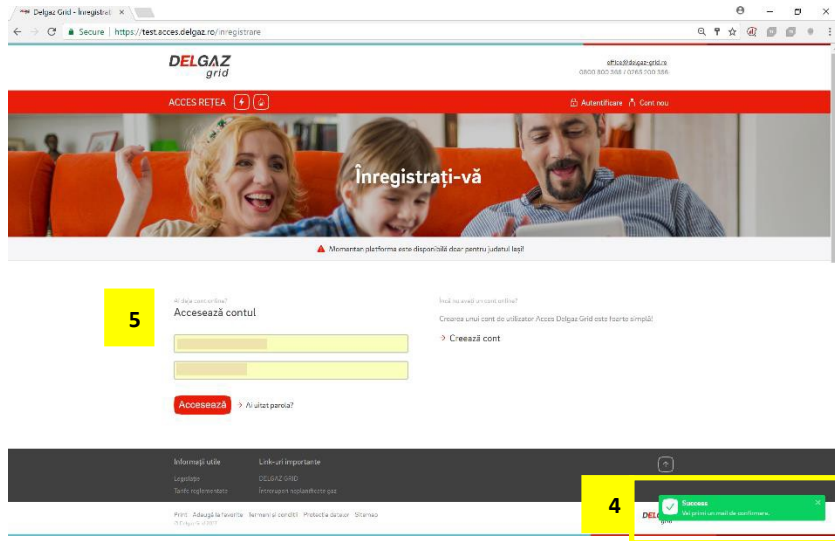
Delgaz Grid - Înregistrati ×

Secure | https://test.acces.delgaz.ro/inregistrare

DELGAZ grid

office@delgaz-grid.ro
0800 800 366 / 0265 200 366

ACCES REȚEA

Autentificare Cont nou

Înregistrați-vă

Momentan platforma este disponibilă doar pentru județul Iași!

5

Ai deja cont online?
Accesează contul

Accesează > Ai uitat parola?

Încă nu aveți un cont online?
Creează unui cont de utilizator Acces Delgaz Grid este foarte simplă!
> Creează cont

Informații utile
Legislație
Tarife reglementate

Link-uri importante
DELGAZ GRID
Întreruperi neplanificate gaz

Print Adaugă la favorite Termeni și condiții Protecția datelor Sitemap

4

Success
Veți primi un mail de confirmare.

DELGAZ grid